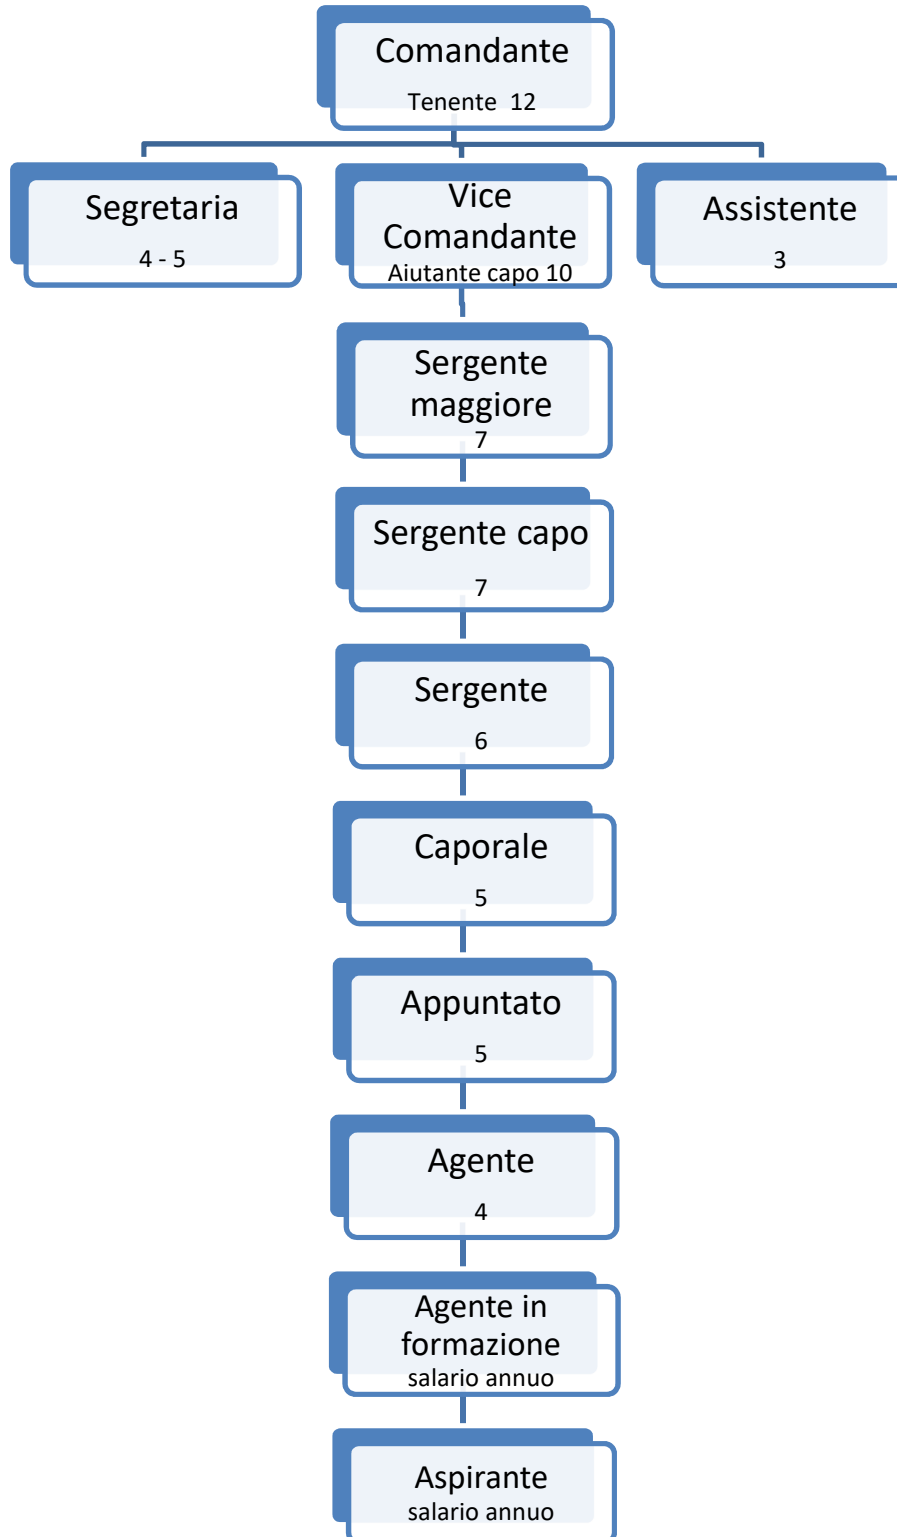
Comandante
Tenente 12

Segretaria
4 - 5

Vice Comandante
Aiutante capo 10

Assistente
3

Sergente maggiore
7

Sergente capo
7

Sergente
6

Caporale
5

Appuntato
5

Agente
4

Agente in formazione
salario annuo

Aspirante
salario annuo